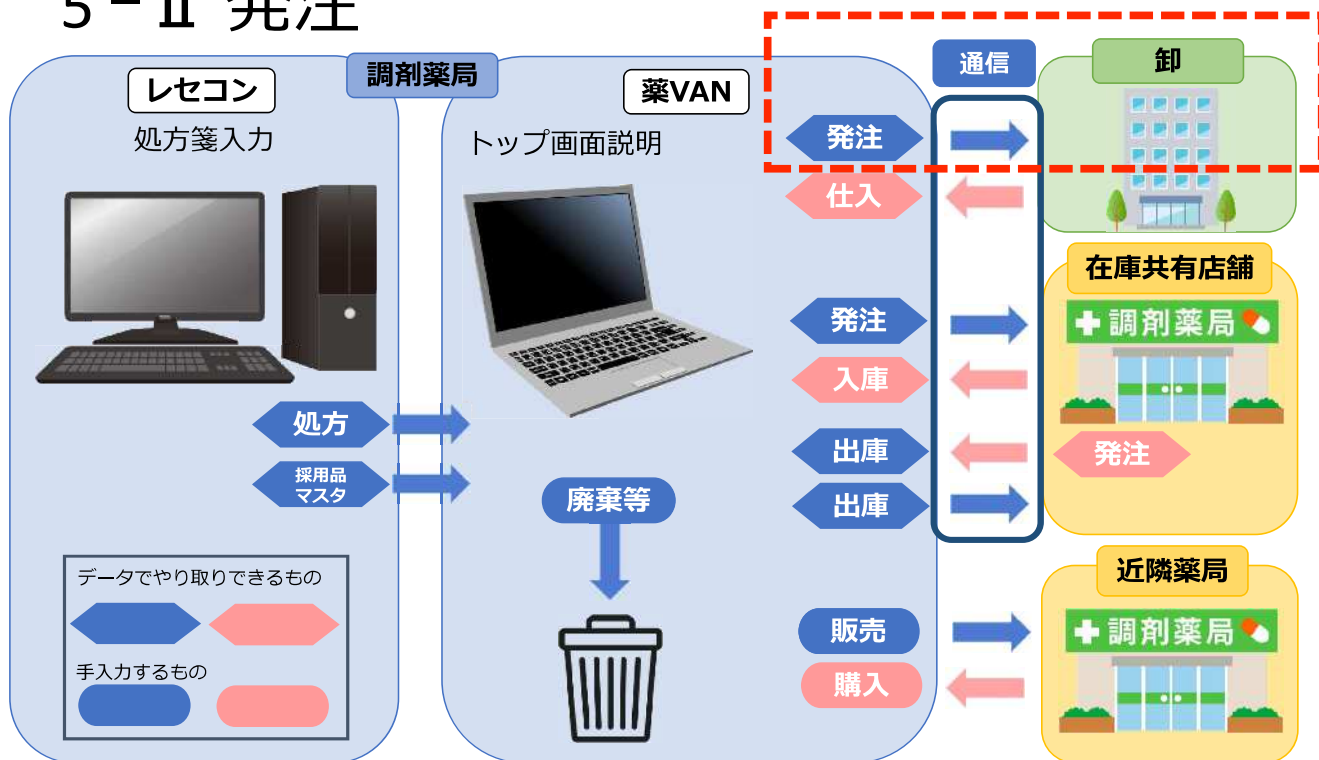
5－Ⅱ 発注

調剤薬局

レセコン
処方箋入力

薬VAN
トップ画面説明

処方
採用品マスタ

廃棄等

データでやり取りできるもの
手入力するもの

通信

発注
仕入
発注
入庫
出庫
出庫
販売
購入

卸

在庫共有店舗
調剤薬局
発注

近隣薬局
調剤薬局